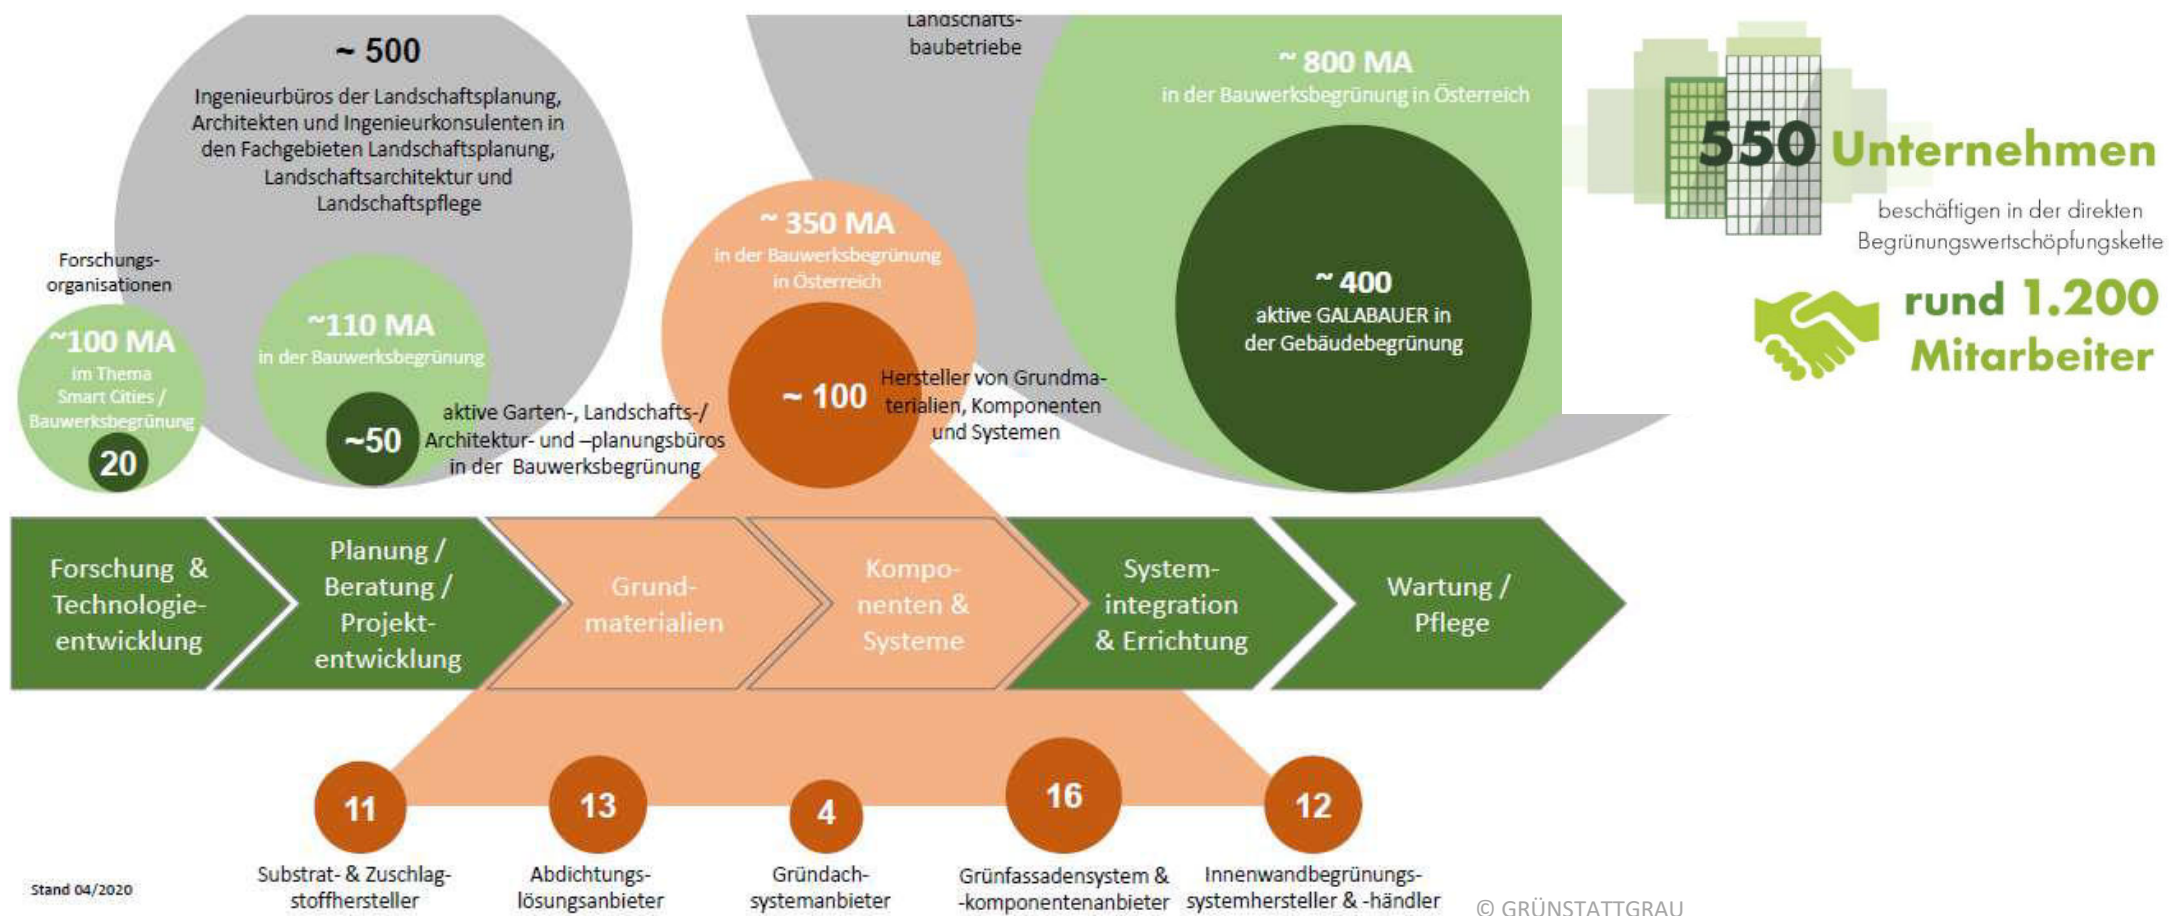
~ 500
Ingenieurbüros der Landschaftsplanung, Architekten und Ingenieurkonsulenten in den Fachgebieten Landschaftsplanung, Landschaftsarchitektur und Landschaftspflege

Landschafts-baubetriebe

~ 800 MA
in der Bauwerksbegrünung in Österreich

550 Unternehmen
beschäftigen in der direkten Begrünungswertschöpfungskette

rund 1.200 Mitarbeiter

Forschungs-organisationen

~100 MA
im Thema Smart Cities / Bauwerksbegrünung
20

~110 MA
in der Bauwerksbegrünung
~50
aktive Garten-, Landschafts-/ Architektur- und –planungsbüros in der Bauwerksbegrünung

~ 350 MA
in der Bauwerksbegrünung in Österreich
~ 100
Hersteller von Grundmaterialien, Komponenten und Systemen

~ 400
aktive GALABAUER in der Gebäudebegrünung

Forschung & Technologie-entwicklung

Planung / Beratung / Projekt-entwicklung

Grund-materialien

Kompo-nenten & Systeme

System-integration & Errichtung

Wartung / Pflege

11
Substrat- & Zuschlag-stoffhersteller

13
Abdichtungs-lösungsanbieter

4
Gründach-systemanbieter

16
Grünfassadensystem & -komponentenanbieter

12
Innenwandbegrünungs-systemhersteller & -händler

Stand 04/2020

© GRÜNSTATTGRAU